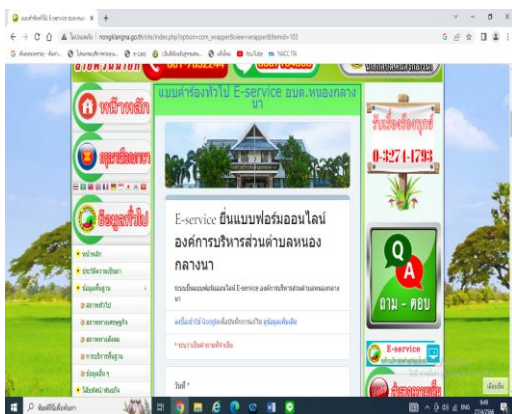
แบบคำร้องทั่วไป E-service ... ×  +

← → C ⌂ ไม่ปลอดภัย | nongklangna.go.th/site/index.php?option=com_wrapper&view=wrapper&Itemid=103

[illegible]

หน้าหลัก

แบบคำร้องทั่วไป E-service อบต.หนองกลางนา

0-3274-1793

E-service ยื่นแบบฟอร์มออนไลน์ องค์การบริหารส่วนตำบลหนองกลางนา

ระบบยื่นแบบฟอร์มออนไลน์ E-service องค์การบริหารส่วนตำบลหนองกลางนา

ลงชื่อเข้าใช้ Google เพื่อบันทึกการแก้ไข ดูข้อมูลเพิ่มเติม

* ระบุว่าเป็นคำถามที่จำเป็น

วันที่ *

ข้อมูลทั่วไป

หน้าหลัก

ประวัติความเป็นมา

ข้อมูลพื้นฐาน

สภาพทั่วไป

สภาพทางเศรษฐกิจ

สภาพทางสังคม

การบริการพื้นฐาน

ข้อมูลอื่น ๆ

วิสัยทัศน์/พันธกิจ

ถาม - ตอบ

E-service

ค้นหาที่นี่เพื่อค้นหา